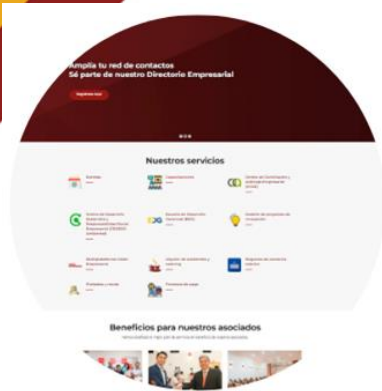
Amplía tu red de contactos
Sé parte de nuestro Directorio Empresarial

Regístrate aquí

Nuestros servicios

Eventos

Capacitaciones

Centro de Conciliación y Arbitraje Empresarial (CCAE)

Centro de Desarrollo Sostenible y Responsabilidad Social Empresarial (CEDERSE) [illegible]

Ventanilla de Atención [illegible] (VAE)

Gestión de proyectos de innovación

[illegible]

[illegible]

Programa de comercio exterior

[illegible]

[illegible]

Beneficios para nuestros asociados

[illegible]